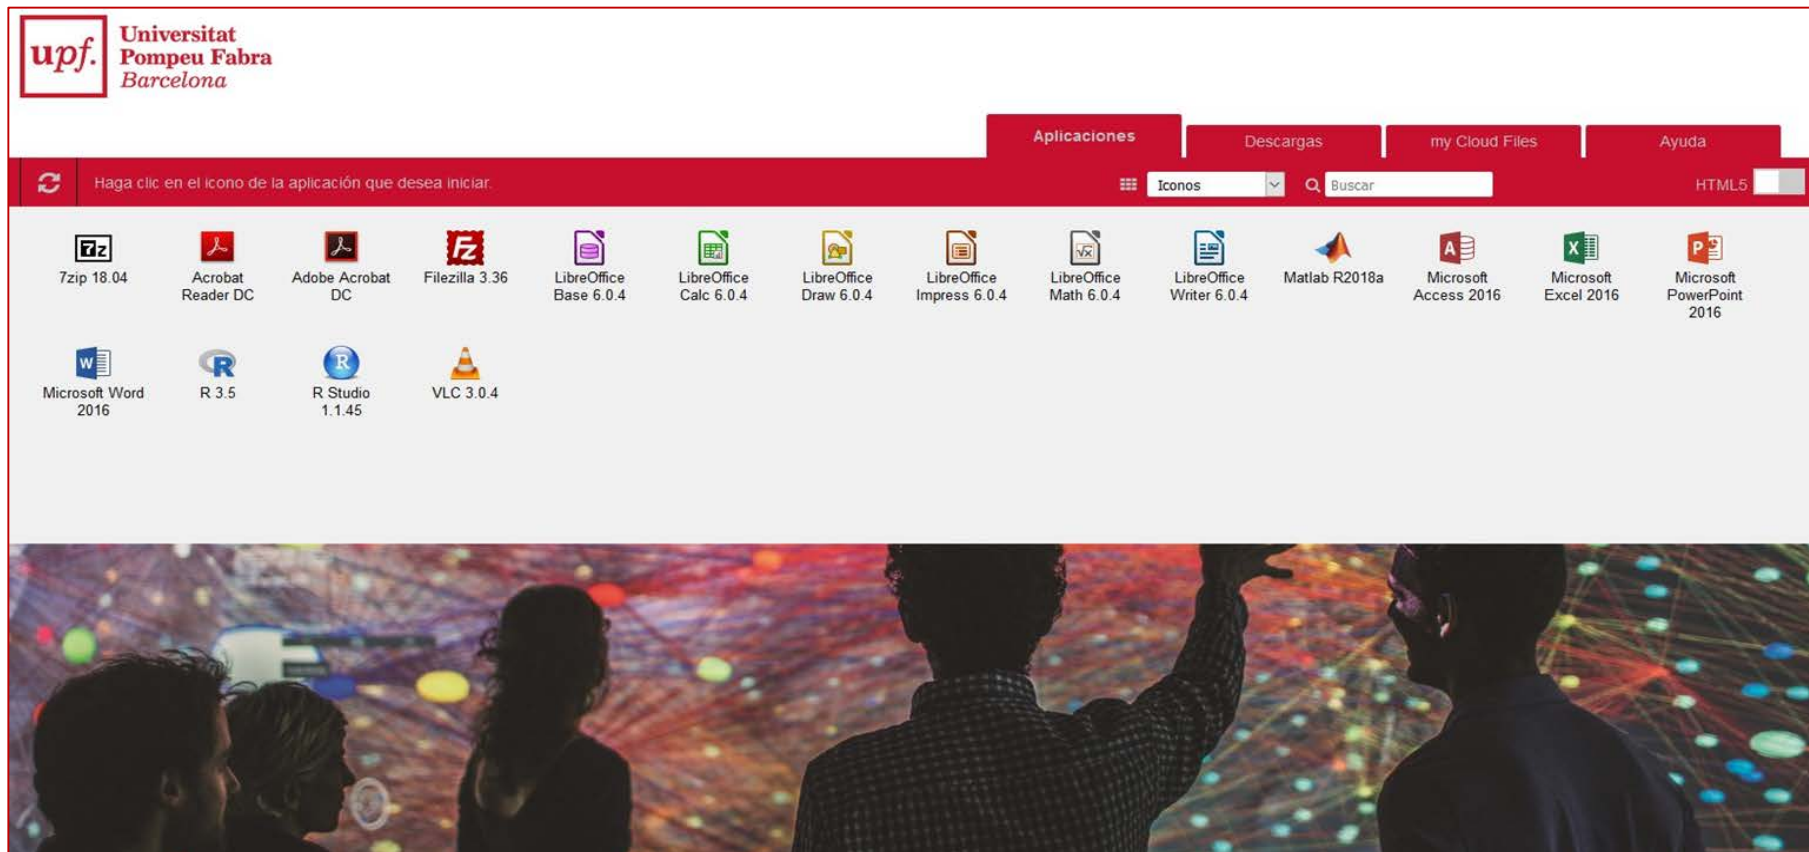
upf. Universitat Pompeu Fabra Barcelona

Aplicaciones
Descargas
my Cloud Files
Ayuda

Haga clic en el icono de la aplicación que desea iniciar.
Iconos
Buscar
HTML5

7z
7zip 18.04
Acrobat Reader DC
Adobe Acrobat DC
Filezilla 3.36
LibreOffice Base 6.0.4
LibreOffice Calc 6.0.4
LibreOffice Draw 6.0.4
LibreOffice Impress 6.0.4
LibreOffice Math 6.0.4
LibreOffice Writer 6.0.4
Matlab R2018a
Microsoft Access 2016
Microsoft Excel 2016
Microsoft PowerPoint 2016
Microsoft Word 2016
R 3.5
R Studio 1.1.45
VLC 3.0.4